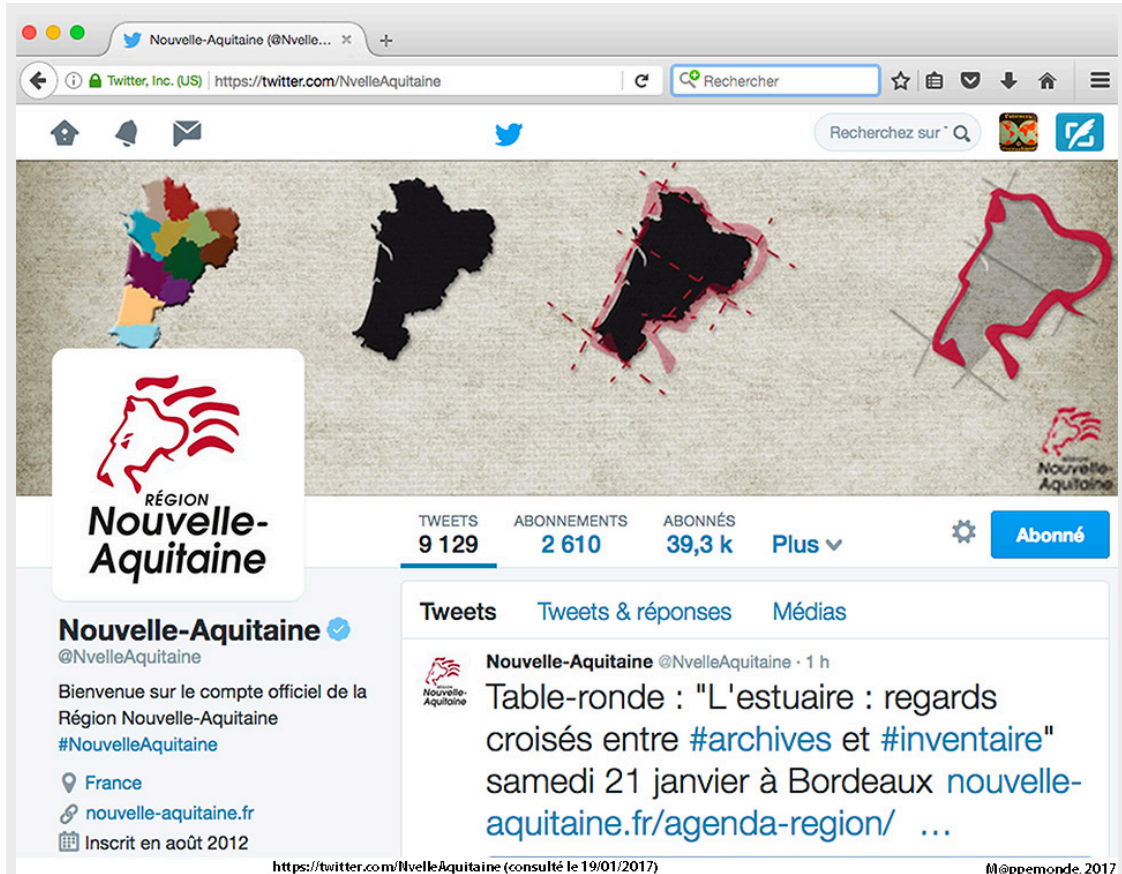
Nouvelle-Aquitaine (@Nvelle... ×

Twitter, Inc. (US) https://twitter.com/NvelleAquitaine

Rechercher

Recherchez sur

Région Nouvelle-Aquitaine

RÉGION
Nouvelle-Aquitaine

TWEETS
9 129

ABONNEMENTS
2 610

ABONNÉS
39,3 k

Plus

Abonné

Nouvelle-Aquitaine
@NvelleAquitaine

Bienvenue sur le compte officiel de la Région Nouvelle-Aquitaine #NouvelleAquitaine

France

nouvelle-aquitaine.fr

Inscrit en août 2012

Tweets Tweets & réponses Médias

Nouvelle-Aquitaine @NvelleAquitaine · 1 h

Table-ronde : "L'estuaire : regards croisés entre #archives et #inventaire" samedi 21 janvier à Bordeaux nouvelle-aquitaine.fr/agenda-region/ …

https://twitter.com/NvelleAquitaine (consulté le 19/01/2017)

M@ppemonde, 2017